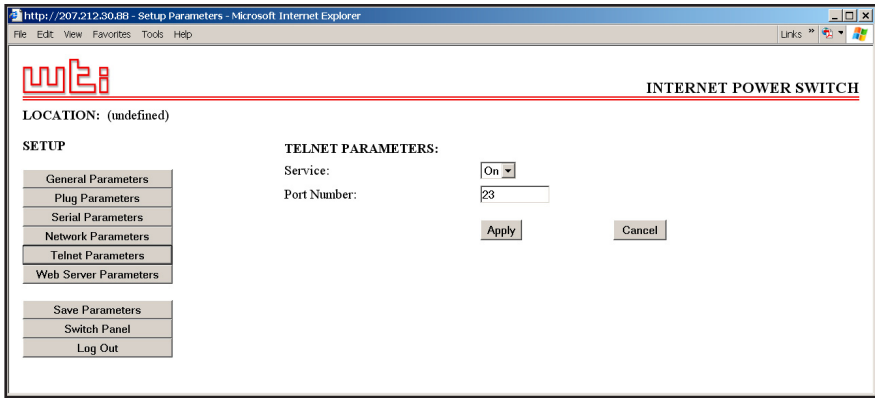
http://207.212.30.88 - Setup Parameters - Microsoft Internet Explorer

File Edit View Favorites Tools Help

Links »

wti

INTERNET POWER SWITCH

LOCATION: (undefined)

SETUP

General Parameters
Plug Parameters
Serial Parameters
Network Parameters
Telnet Parameters
Web Server Parameters

Save Parameters
Switch Panel
Log Out

TELNET PARAMETERS:

Service: On

Port Number: 23

Apply

Cancel